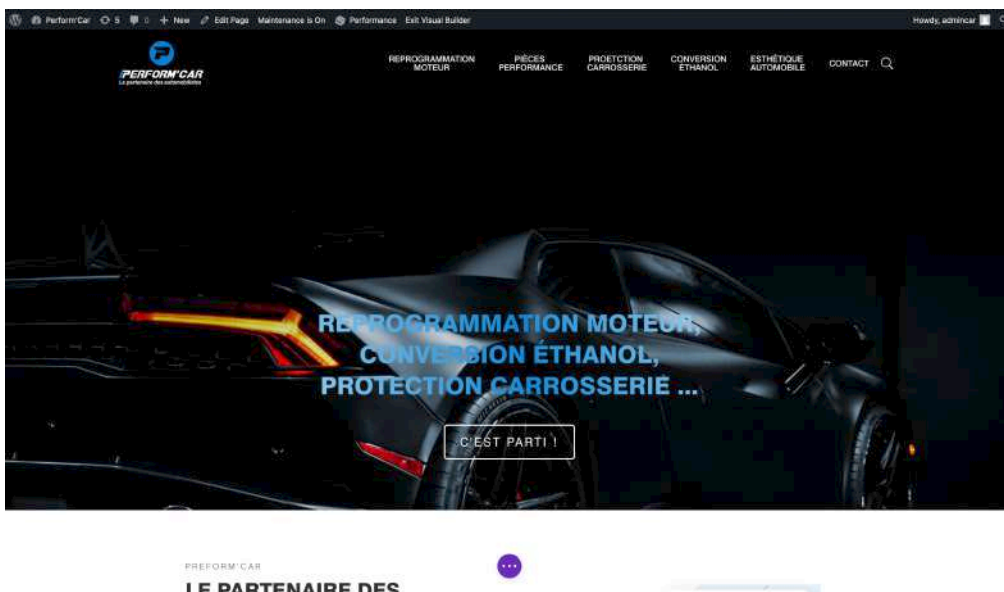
Perform'Car 5 0 + New Edit Page Maintenance is On Performance Exit Visual Builder

Howdy, admincar

PERFORM'CAR
Le partenaire des automobilistes

REPROGRAMMATION MOTEUR
PIÈCES PERFORMANCE
PROETCTION CARROSSERIE
CONVERSION ÉTHANOL
ESTHÉTIQUE AUTOMOBILE
CONTACT

REPROGRAMMATION MOTEUR, CONVERSION ÉTHANOL, PROTECTION CARROSSERIE ...

C'EST PARTI !

PREFORM'CAR

LE PARTENAIRE DES